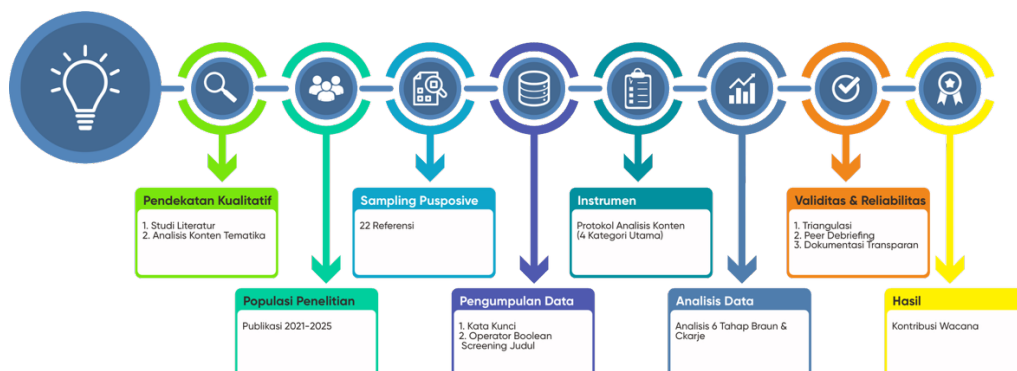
Pendekatan Kualitatif

1. Studi Literatur
2. Analisis Konten Tematika

Populasi Penelitian

Publikasi 2021-2025

Sampling Pusposive

22 Referensi

Pengumpulan Data

1. Kata Kunci
2. Operator Boolean Screening Judul

Instrumen

Protokol Analisis Konten (4 Kategori Utama)

Analisis Data

Analisis 6 Tahap Braun & Ckarje

Validitas & Reliabilitas

1. Triangulasi
2. Peer Debriefing
3. Dokumentasi Transparan

Hasil

Kontribusi Wacana